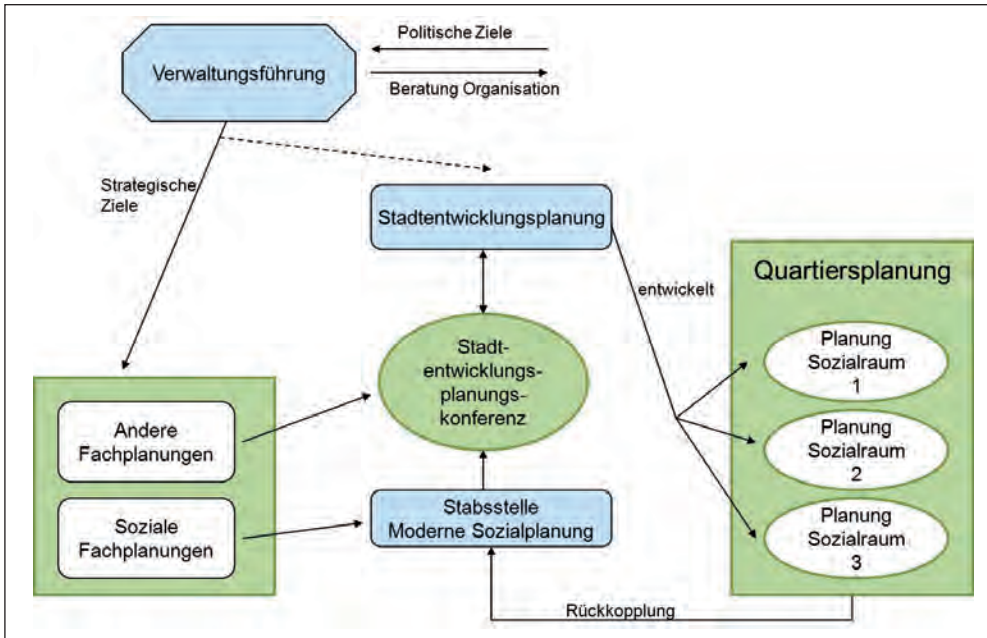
Politische Ziele

Verwaltungsführung

Beratung Organisation

Strategische Ziele

Stadtentwicklungsplanung

entwickelt

Quartiersplanung

Stadtentwicklungsplanungskonferenz

Planung Sozialraum 1

Andere Fachplanungen

Planung Sozialraum 2

Soziale Fachplanungen

Stabsstelle Moderne Sozialplanung

Planung Sozialraum 3

Rückkopplung